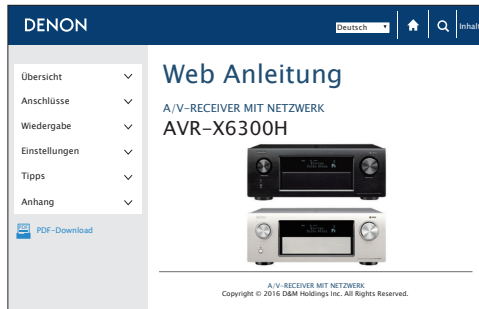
DENON

Deutsch

Inhalt

Übersicht

Anschlüsse

Wiedergabe

Einstellungen

Tipps

Anhang

PDF-Download

Web Anleitung

A/V-RECEIVER MIT NETZWERK

AVR-X6300H

A/V-RECEIVER MIT NETZWERK
Copyright © 2016 D&M Holdings Inc. All Rights Reserved.